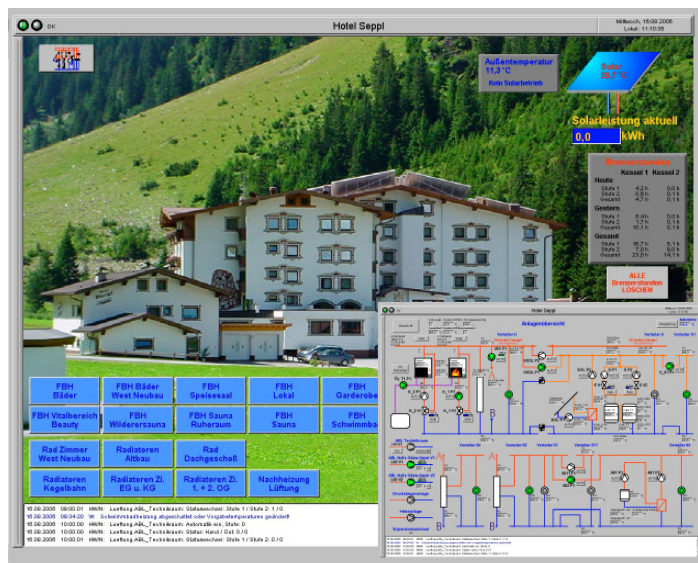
OK

Hotel Seppl

Mittwoch, 16.09.2006
Lokal: 11:10:36

Außentemperatur
11,3 °C
Kein Solarbetrieb

Solar
29,7 °C

Solarleistung aktuell
0,0 kWh

Brennerstunden
Kessel 1 Kessel 2

Heute
Stufe 1 4,2 h 0,0 h
Stufe 2 0,5 h 0,1 h
Gesamt 4,7 h 0,1 h

Gestern
Stufe 1 8,4 h 0,0 h
Stufe 2 1,7 h 0,1 h
Gesamt 10,1 h 0,1 h

Gesamt
Stufe 1 16,1 h 5,1 h
Stufe 2 7,5 h 0,0 h
Gesamt 23,6 h 14,1 h

ALLE
Brennerstunden
LÖSCHEN

| FBH Bäder | FBH Bäder West Neubau | FBH Speisesaal | FBH Lokal | FBH Garderobe |
|---|---|---|---|---|
| FBH Vitalbereich Beauty | FBH Widerersauna | FBH Sauna Ruheraum | FBH Sauna | FBH Schwimmbad |
| Rad Zimmer West Neubau | Radiatoren Altbau | Rad Dachgeschoß | | |
| Radiatoren Kegelbahn | Radiatoren Zi. EG u. KG | Radiatoren Zi. 1. + 2. OG | Nachheizung Lüftung | |

16.09.2006 09:00:01 HM/N: Lueftung.ABL_Technikraum: Stufenwechsel: Stufe 1 / Stufe 2: 1 / 0
16.09.2006 09:34:20 W: Schwimmbadheizung abgeschaltet oder Vorgabetemperatur geändert!
16.09.2006 10:00:00 HM/N: Lueftung.ABL_Technikraum: Automatik: ein, Stufe: 0
16.09.2006 10:00:00 HM/N: Lueftung.ABL_Technikraum: Status: Hand / Gut: 0 / 0
16.09.2006 10:00:01 HM/N: Lueftung.ABL_Technikraum: Stufenwechsel: Stufe 1 / Stufe 2: 0 / 0

Hotel Seppl
Anlagenübersicht
Verteiler N
Verteiler SO
Verteiler SS
Verteiler SH
Verteiler SV
Verteiler S3
A
B
A
B
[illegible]